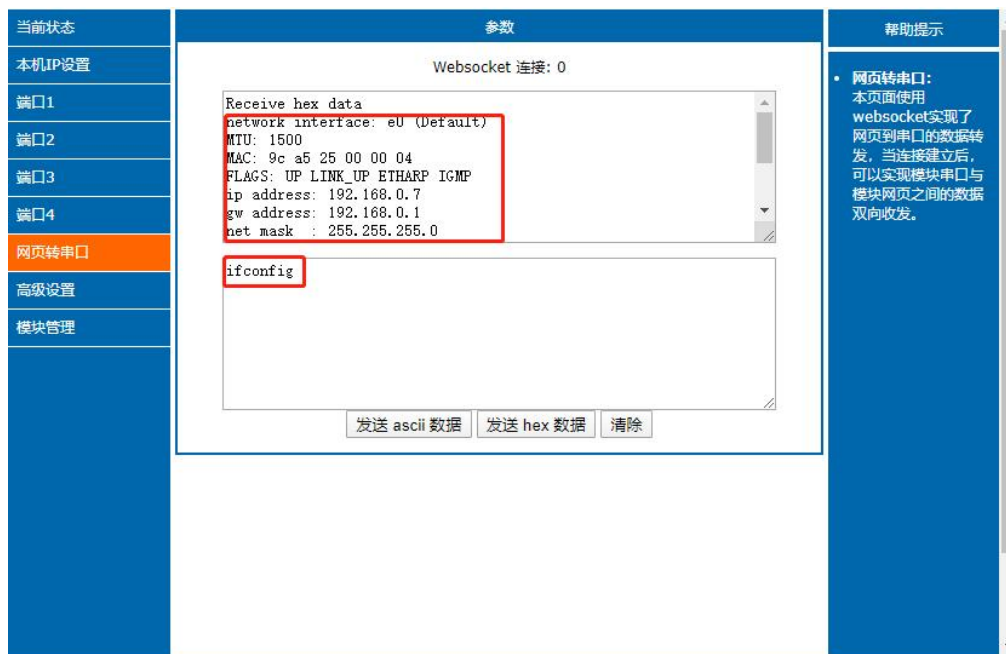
当前状态
本机IP设置
端口1
端口2
端口3
端口4
网页转串口
高级设置
模块管理

参数

Websocket 连接: 0

Receive hex data
network interface: e0 (Default)
MTU: 1500
MAC: 9c a5 25 00 00 04
FLAGS: UP LINK_UP ETHARP IGMP
ip address: 192.168.0.7
gw address: 192.168.0.1
net mask : 255.255.255.0

ifconfig

发送 ascii 数据
发送 hex 数据
清除

帮助提示

• 网页转串口:
本页面使用websocket实现了网页到串口的数据转发，当连接建立后，可以实现模块串口与模块网页之间的数据双向收发。